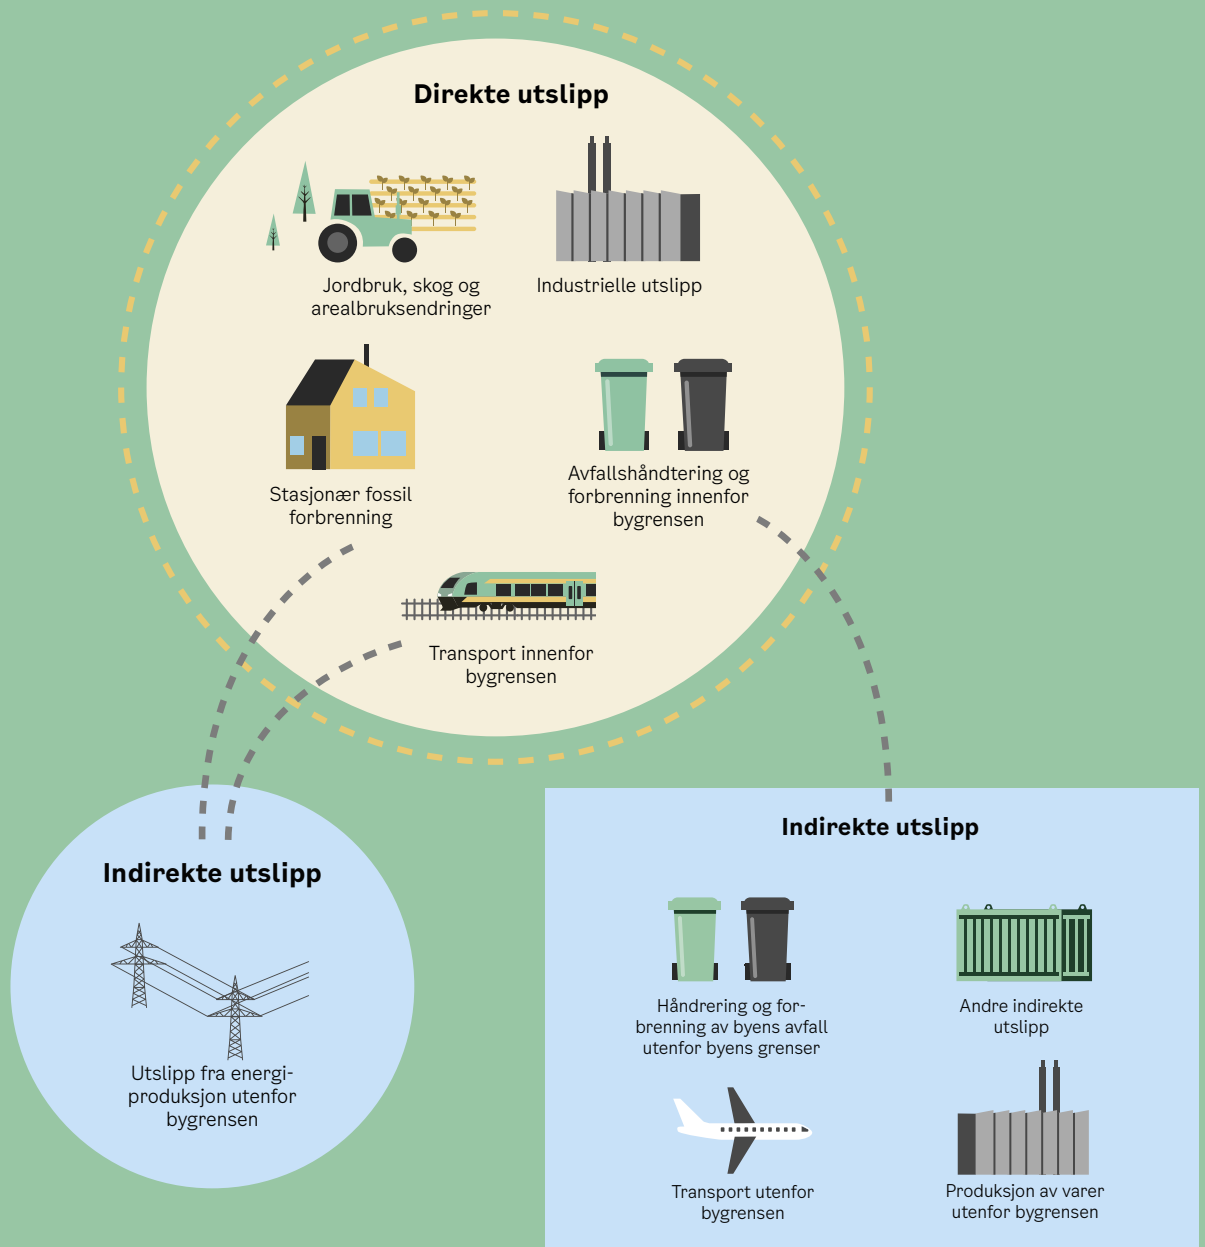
Direkte utslipp

Jordbruk, skog og arealbruksendringer

Industrielle utslipp

Stasjonær fossil forbrenning

Avfallshåndtering og forbrenning innenfor bygrensen

Transport innenfor bygrensen

Indirekte utslipp

Utslipp fra energiproduksjon utenfor bygrensen

Indirekte utslipp

Håndrering og forbrenning av byens avfall utenfor byens grenser

Andre indirekte utslipp

Transport utenfor bygrensen

Produksjon av varer utenfor bygrensen